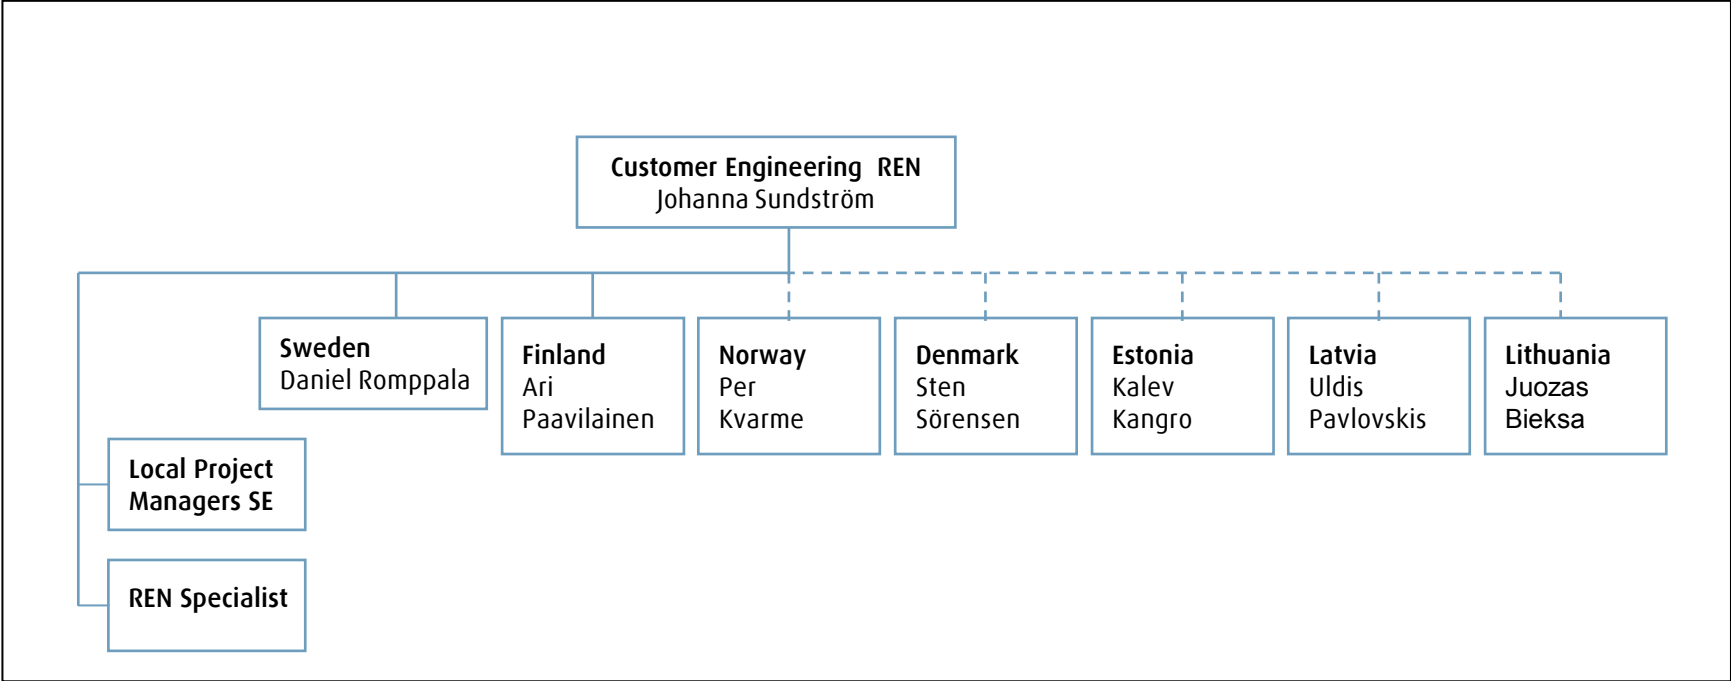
Customer Engineering REN
Johanna Sundström

Sweden
Daniel Romppala

Finland
Ari
Paavilainen

Norway
Per
Kvarme

Denmark
Sten
Sörensen

Estonia
Kalev
Kangro

Latvia
Uldis
Pavlovskis

Lithuania
Juozas
Bieksa

Local Project
Managers SE

REN Specialist